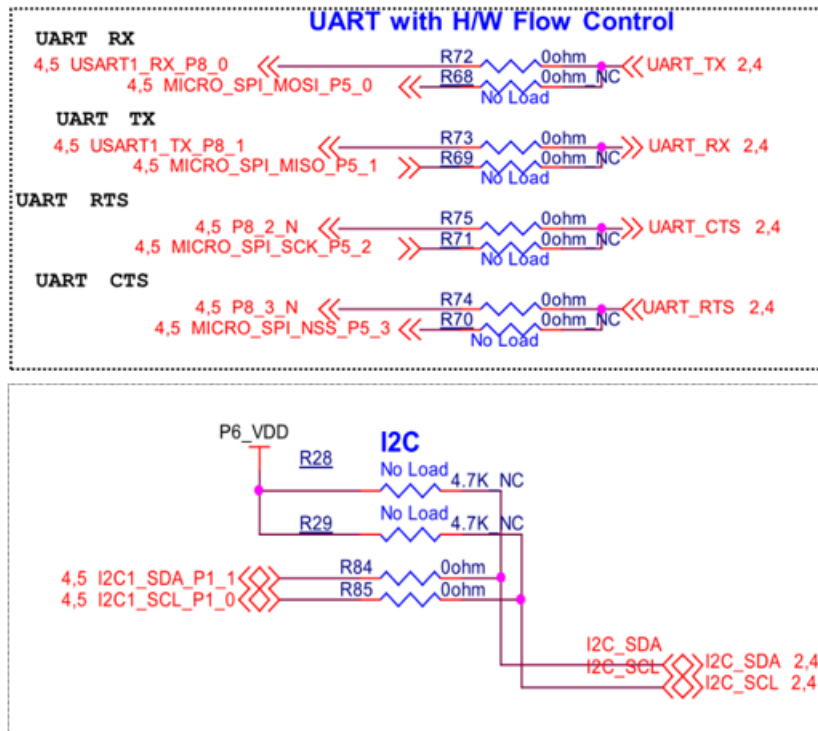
UART with H/W Flow Control

UART RX
4,5 USART1_RX_P8_0
4,5 MICRO_SPI_MOSI_P5_0
R72 0ohm
R68 0ohm_NC
No Load
UART_TX 2,4

UART TX
4,5 USART1_TX_P8_1
4,5 MICRO_SPI_MISO_P5_1
R73 0ohm
R69 0ohm_NC
No Load
UART_RX 2,4

UART RTS
4,5 P8_2_N
4,5 MICRO_SPI_SCK_P5_2
R75 0ohm
R71 0ohm_NC
No Load
UART_CTS 2,4

UART CTS
4,5 P8_3_N
4,5 MICRO_SPI_NSS_P5_3
R74 0ohm
R70 0ohm_NC
No Load
UART_RTS 2,4

P6_VDD
I2C
R28
No Load 4.7K_NC
R29
No Load 4.7K_NC
4,5 I2C1_SDA_P1_1
4,5 I2C1_SCL_P1_0
R84 0ohm
R85 0ohm
I2C_SDA
I2C_SCL
I2C_SDA 2,4
I2C_SCL 2,4